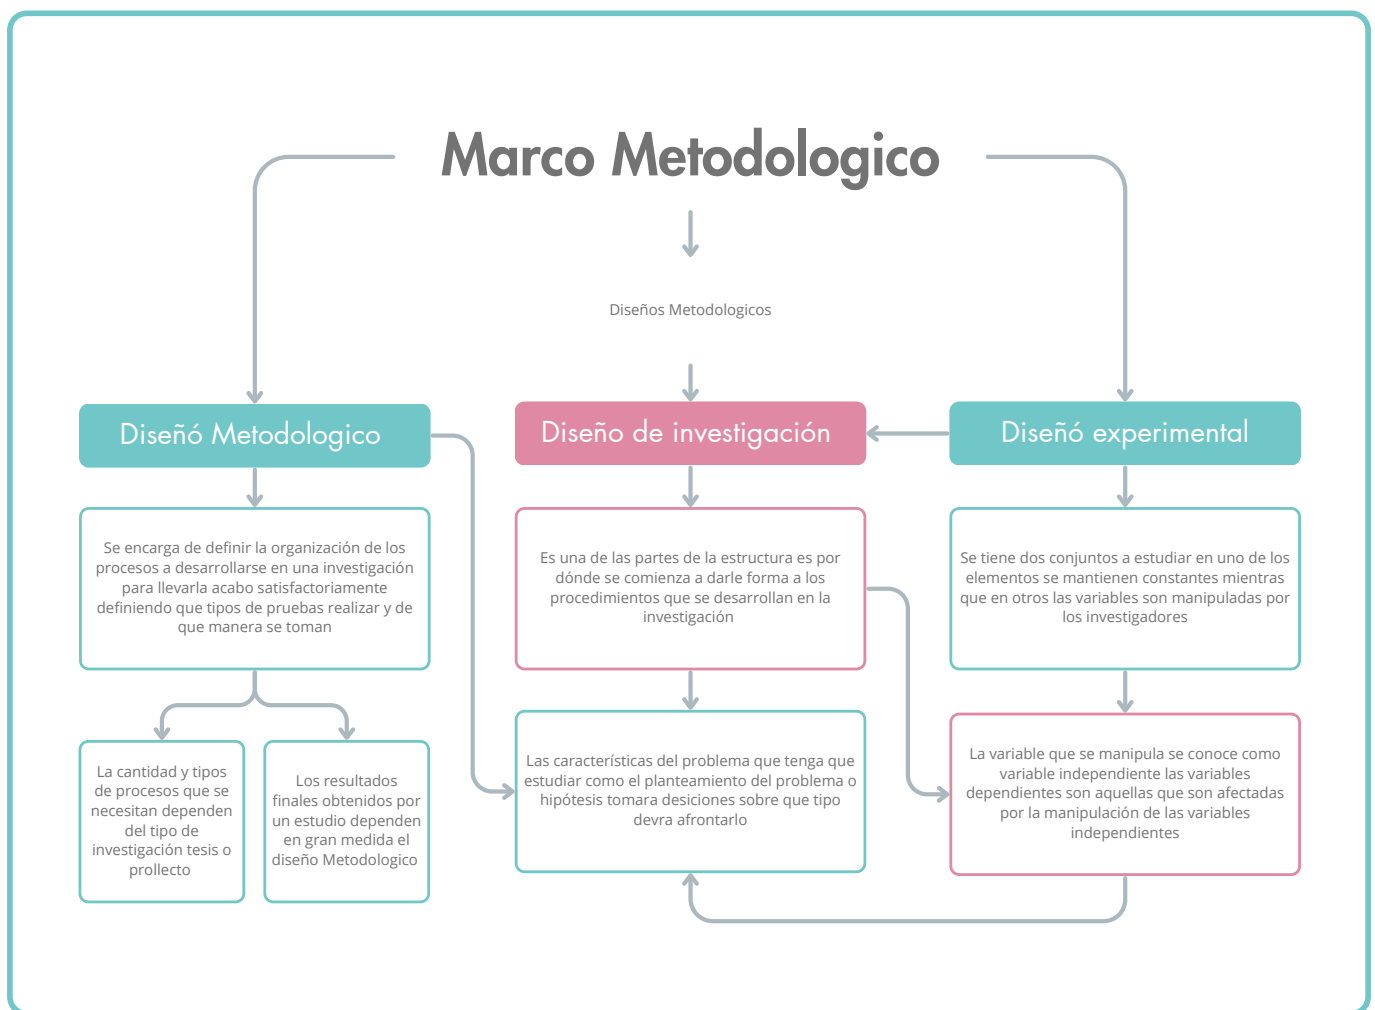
Marco Metodologico

Diseños Metodologicos

Diseñó Metodologico

Diseño de investigación

Diseñó experimental

Se encarga de definir la organización de los procesos a desarrollarse en una investigación para llevarla acabo satisfactoriamente definiendo que tipos de pruebas realizar y de que manera se toman

Es una de las partes de la estructura es por dónde se comienza a darle forma a los procedimientos que se desarrollan en la investigación

Se tiene dos conjuntos a estudiar en uno de los elementos se mantienen constantes mientras que en otros las variables son manipuladas por los investigadores

La cantidad y tipos de procesos que se necesitan dependen del tipo de investigación tesis o prollecto

Los resultados finales obtenidos por un estudio dependen en gran medida el diseño Metodologico

Las características del problema que tenga que estudiar como el planteamiento del problema o hipótesis tomara desiciones sobre que tipo devra afrontarlo

La variable que se manipula se conoce como variable independiente las variables dependientes son aquellas que son afectadas por la manipulación de las variables independientes